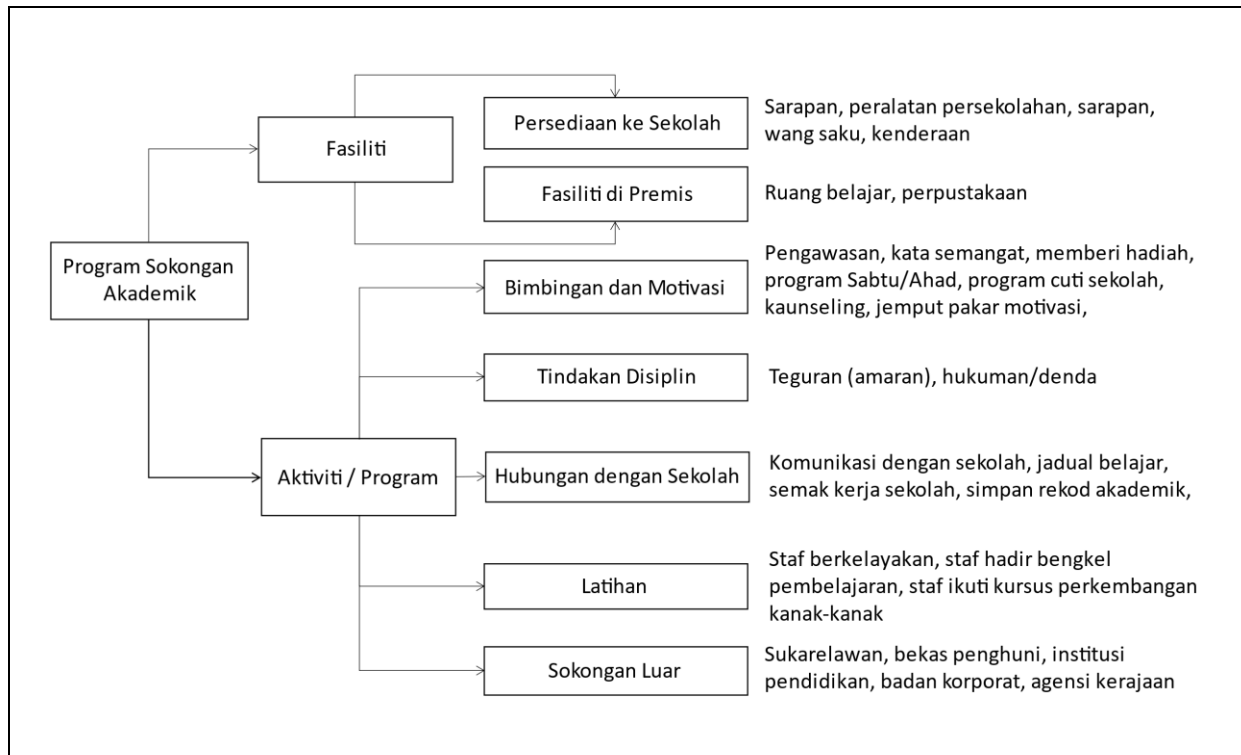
Program Sokongan Akademik

Fasiliti

Persediaan ke Sekolah

Sarapan, peralatan persekolahan, sarapan, wang saku, kenderaan

Fasiliti di Premis

Ruang belajar, perpustakaan

Aktiviti / Program

Bimbingan dan Motivasi

Pengawasan, kata semangat, memberi hadiah, program Sabtu/Ahad, program cuti sekolah, kaunseling, jemput pakar motivasi,

Tindakan Disiplin

Teguran (amaran), hukuman/denda

Hubungan dengan Sekolah

Komunikasi dengan sekolah, jadual belajar, semak kerja sekolah, simpan rekod akademik,

Latihan

Staf berkelayakan, staf hadir bengkel pembelajaran, staf ikuti kursus perkembangan kanak-kanak

Sokongan Luar

Sukarelawan, bekas penghuni, institusi pendidikan, badan korporat, agensi kerajaan